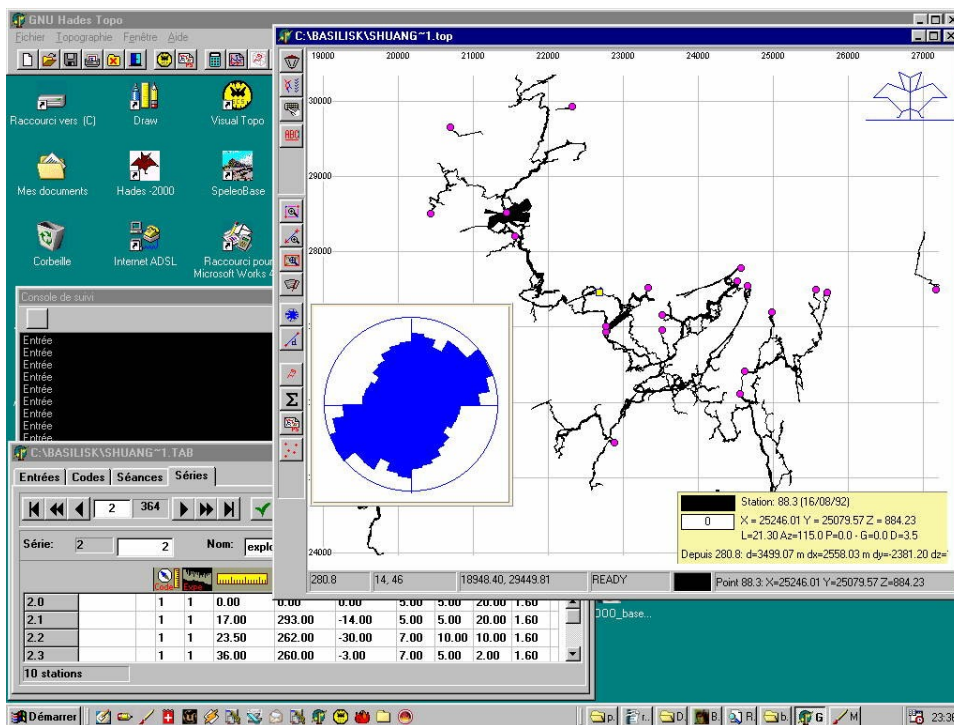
GNU Hades Topo
Fichier Topographie Fenêtre Aide

Raccourci vers (C)
Draw
Visual Topo
Mes documents
Hades -2000
SpeleoBase
Corbeille
Internet ADSL
Raccourci pour Microsoft Works 4

Console de suivi
Entrée
Entrée
Entrée
Entrée
Entrée
Entrée
Entrée
Entrée
Entrée

C:\BASILISK\SHUANG~1.top
19000 20000 21000 22000 23000 24000 25000 26000 27000
30000
29000
28000
24000
ABC
Σ

Station: 88.3 (16/08/92)
0
X = 25246.01 Y = 25079.57 Z = 884.23
L=21.30 Az=115.0 P=0.0 - G=0.0 D=3.5
Depuis 280.8: d=3499.07 m dx=2558.03 m dy=-2381.20 dz=

280.8 | 14, 46 | 18948.40, 29449.81 | READY | Point 88.3: X=25246.01 Y=25079.57 Z=884.23

C:\BASILISK\SHUANG~1.TAB
Entrées | Codes | Séances | Séries
2 | 364
Série: 2 | 2 | Nom: explo
Code | Exped.

| 2.0 | | 1 | 1 | 0.00 | 0.00 | 0.00 | 5.00 | 5.00 | 20.00 | 1.60 |
|---|---|---|---|---|---|---|---|---|---|---|
| 2.1 | | 1 | 1 | 17.00 | 293.00 | -14.00 | 5.00 | 5.00 | 20.00 | 1.60 |
| 2.2 | | 1 | 1 | 23.50 | 262.00 | -30.00 | 7.00 | 10.00 | 10.00 | 1.60 |
| 2.3 | | 1 | 1 | 36.00 | 260.00 | -3.00 | 7.00 | 5.00 | 2.00 | 1.60 |

10 stations

000_base...

Démarrer | p. | I... | D. | B | R. | b. | G | M | 23:36